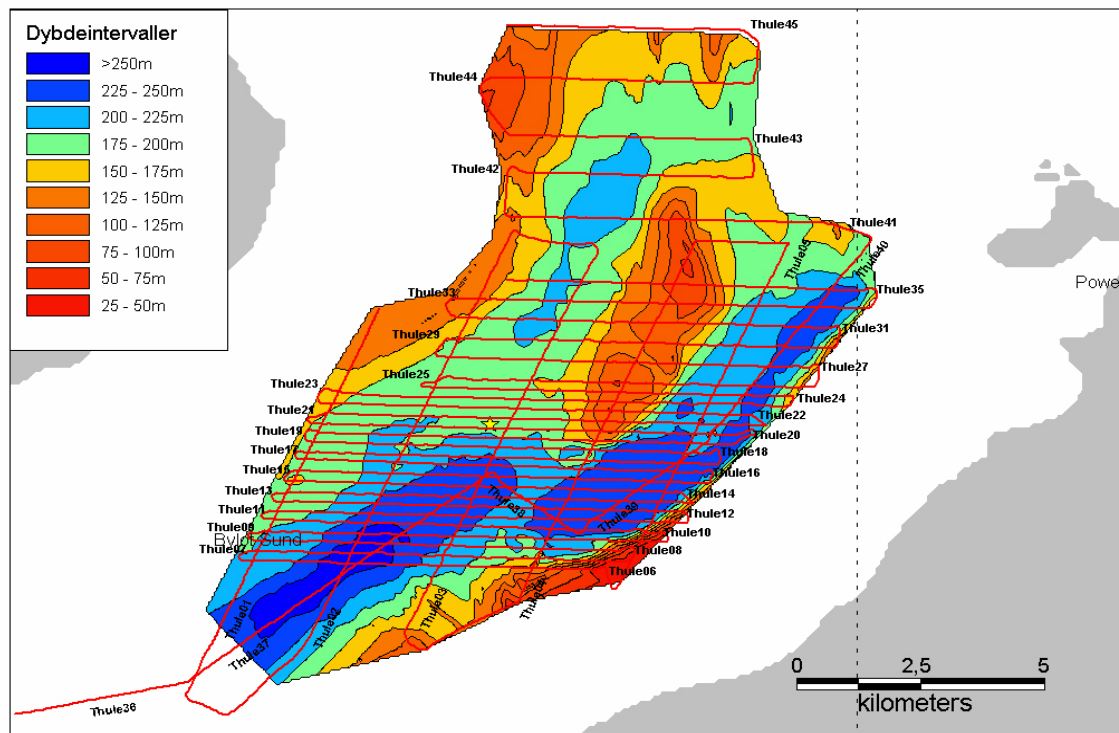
Dybdeintervaller
>250m
225 - 250m
200 - 225m
175 - 200m
150 - 175m
125 - 150m
100 - 125m
75 - 100m
50 - 75m
25 - 50m

Thule45
Thule44
Thule43
Thule42
Thule41
Thule40
Thule05
Thule35
Thule33
Thule31
Thule29
Thule27
Thule25
Thule24
Thule23
Thule22
Thule21
Thule20
Thule19
Thule18
Thule17
Thule16
Thule15
Thule14
Thule13
Thule12
Thule11
Thule10
Thule09
Thule08
Thule07
Thule06
Thule39
Thule38
Thule04
Thule03
Thule02
Thule01
Thule37
Thule36
Bylot Sund
Powe

0
2,5
5
kilometers